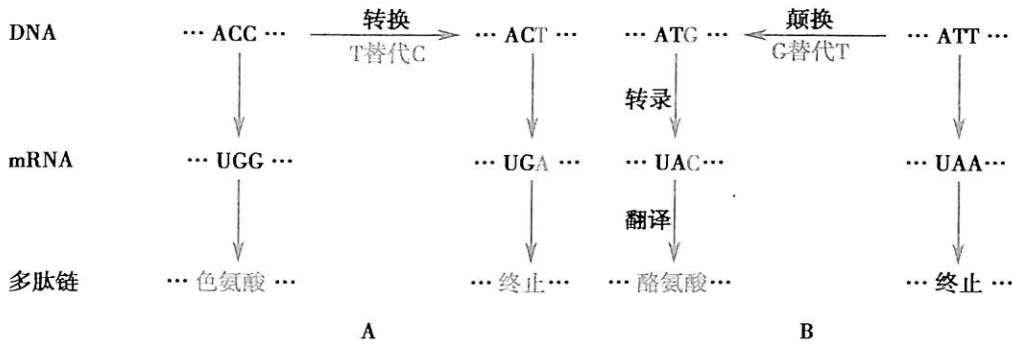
DNA ··· ACC ··· 转换 T替代C ··· ACT ··· ··· ATG ··· 颠换 G替代T ··· ATT ···

转录

mRNA ··· UGG ··· ··· UGA ··· ··· UAC··· ··· UAA···

翻译

多肽链 ··· 色氨酸 ··· ···终止··· ··· 酪氨酸··· ··· 终止 ···

A B